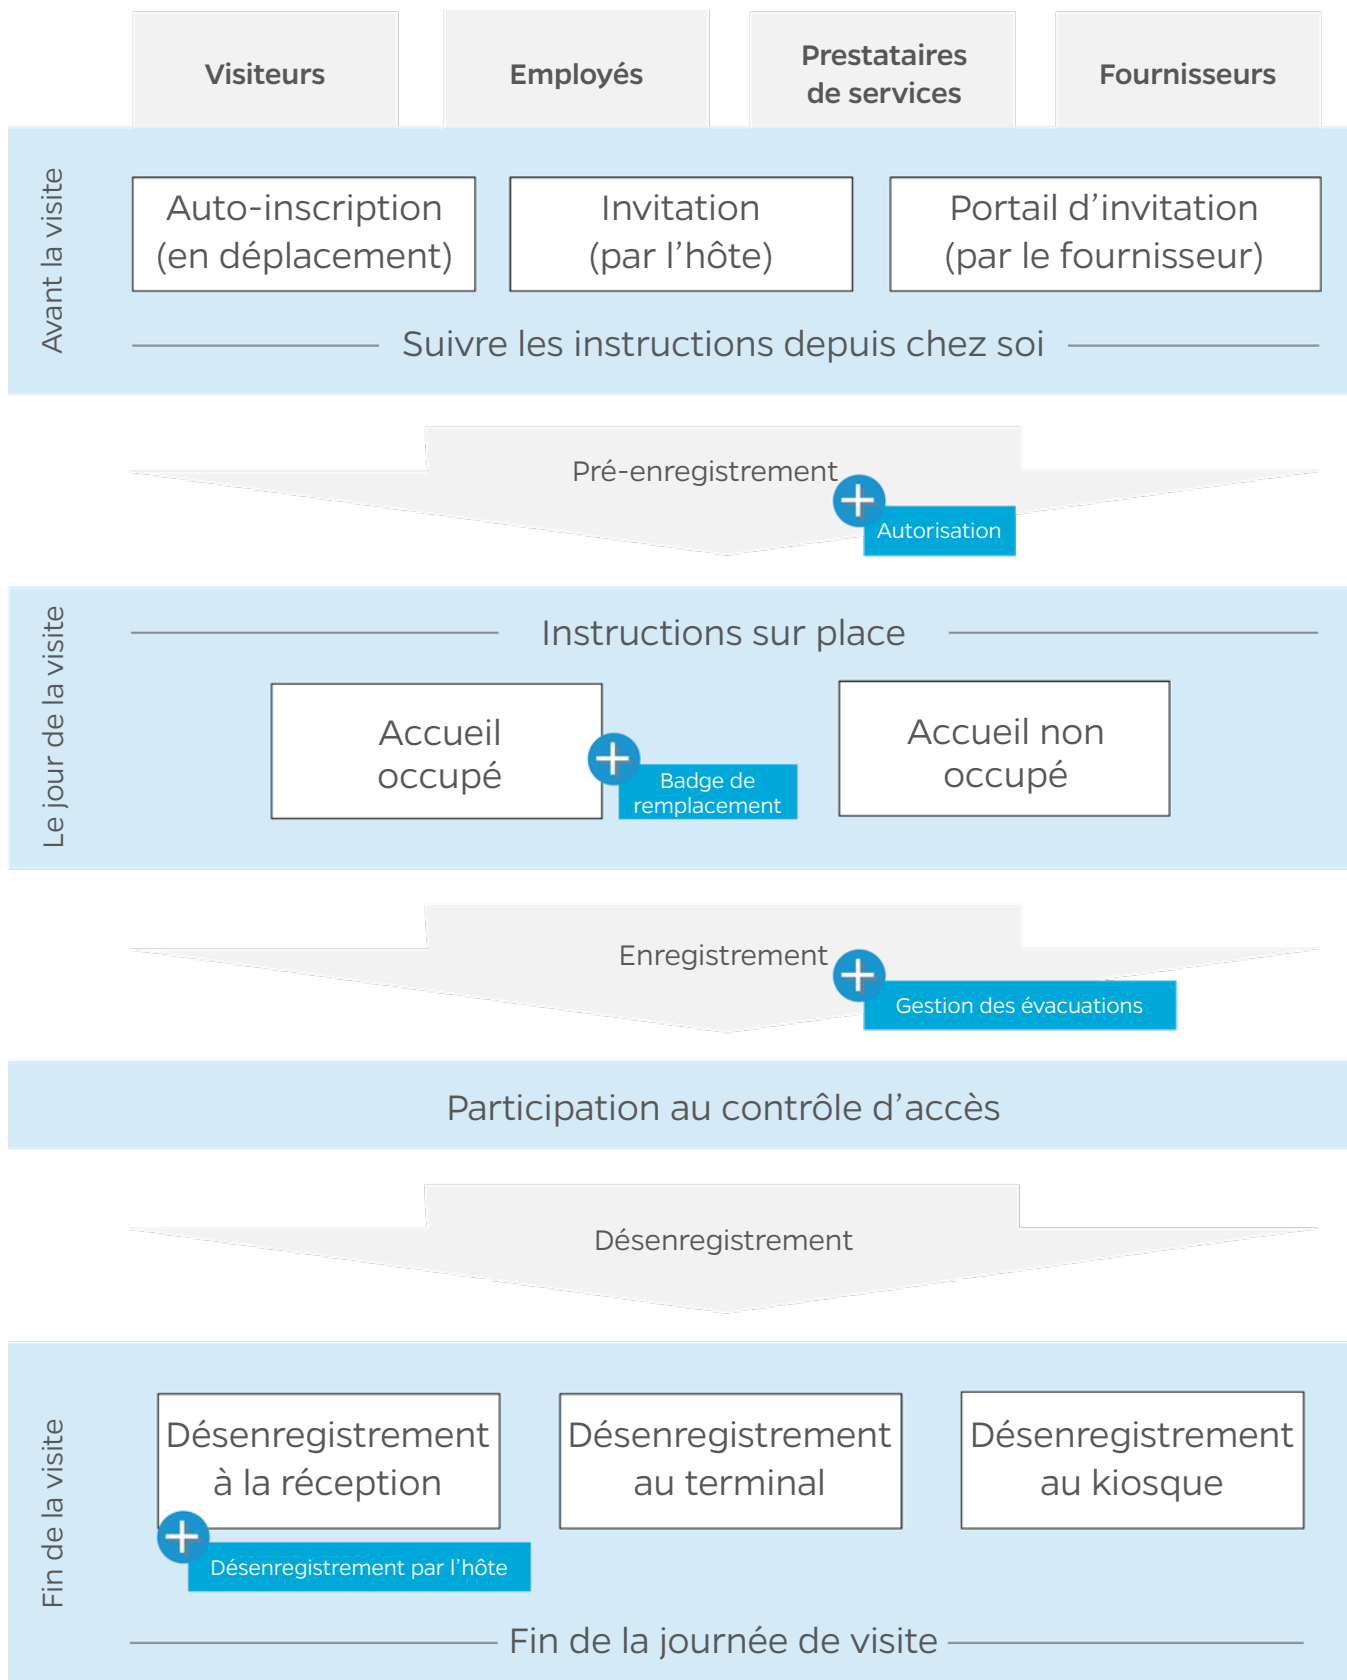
Visiteurs

Employés

Prestataires de services

Fournisseurs

Avant la visite

Auto-inscription (en déplacement)

Invitation (par l’hôte)

Portail d’invitation (par le fournisseur)

Suivre les instructions depuis chez soi

Pré-enregistrement

Autorisation

Le jour de la visite

Instructions sur place

Accueil occupé

Badge de remplacement

Accueil non occupé

Enregistrement

Gestion des évacuations

Participation au contrôle d’accès

Désenregistrement

Fin de la visite

Désenregistrement à la réception

Désenregistrement par l’hôte

Désenregistrement au terminal

Désenregistrement au kiosque

Fin de la journée de visite